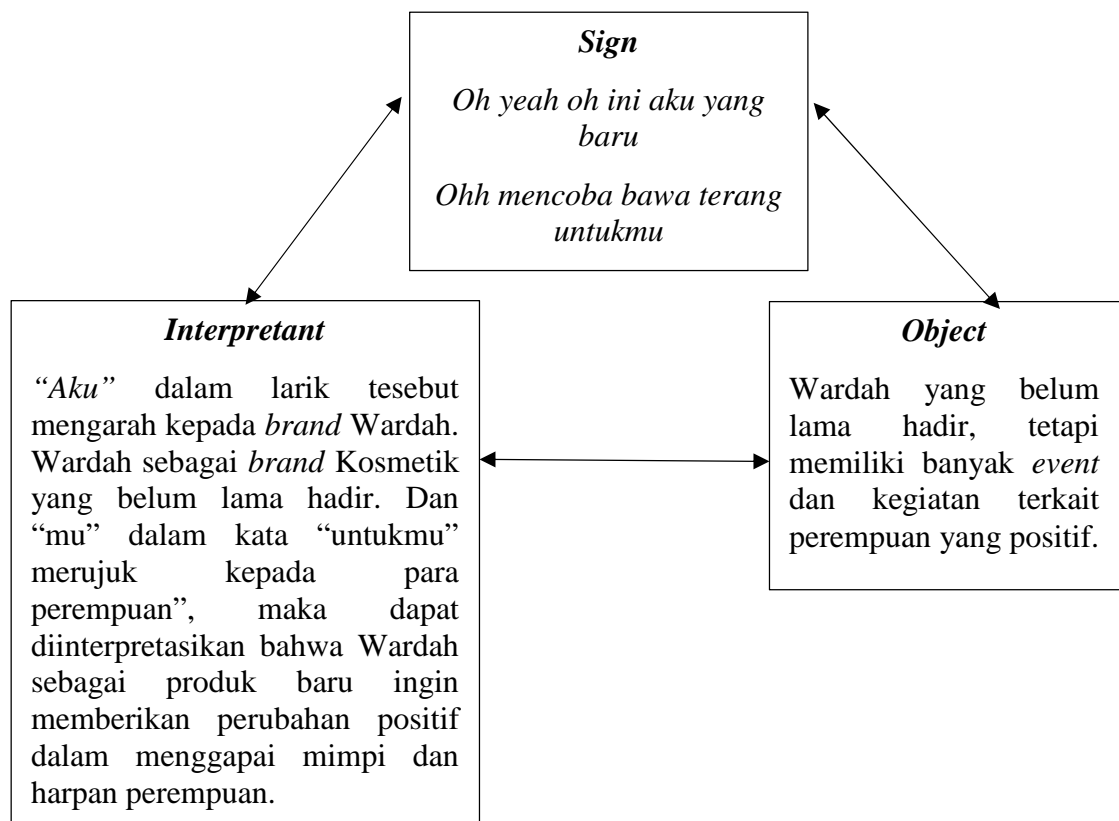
Sign

Oh yeah oh ini aku yang baru

Ohh mencoba bawa terang untukmu

Interpretant

"Aku" dalam larik tesebut mengarah kepada brand Wardah. Wardah sebagai brand Kosmetik yang belum lama hadir. Dan "mu" dalam kata "untukmu" merujuk kepada para perempuan", maka dapat diinterpretasikan bahwa Wardah sebagai produk baru ingin memberikan perubahan positif dalam menggapai mimpi dan harpan perempuan.

Object

Wardah yang belum lama hadir, tetapi memiliki banyak event dan kegiatan terkait perempuan yang positif.